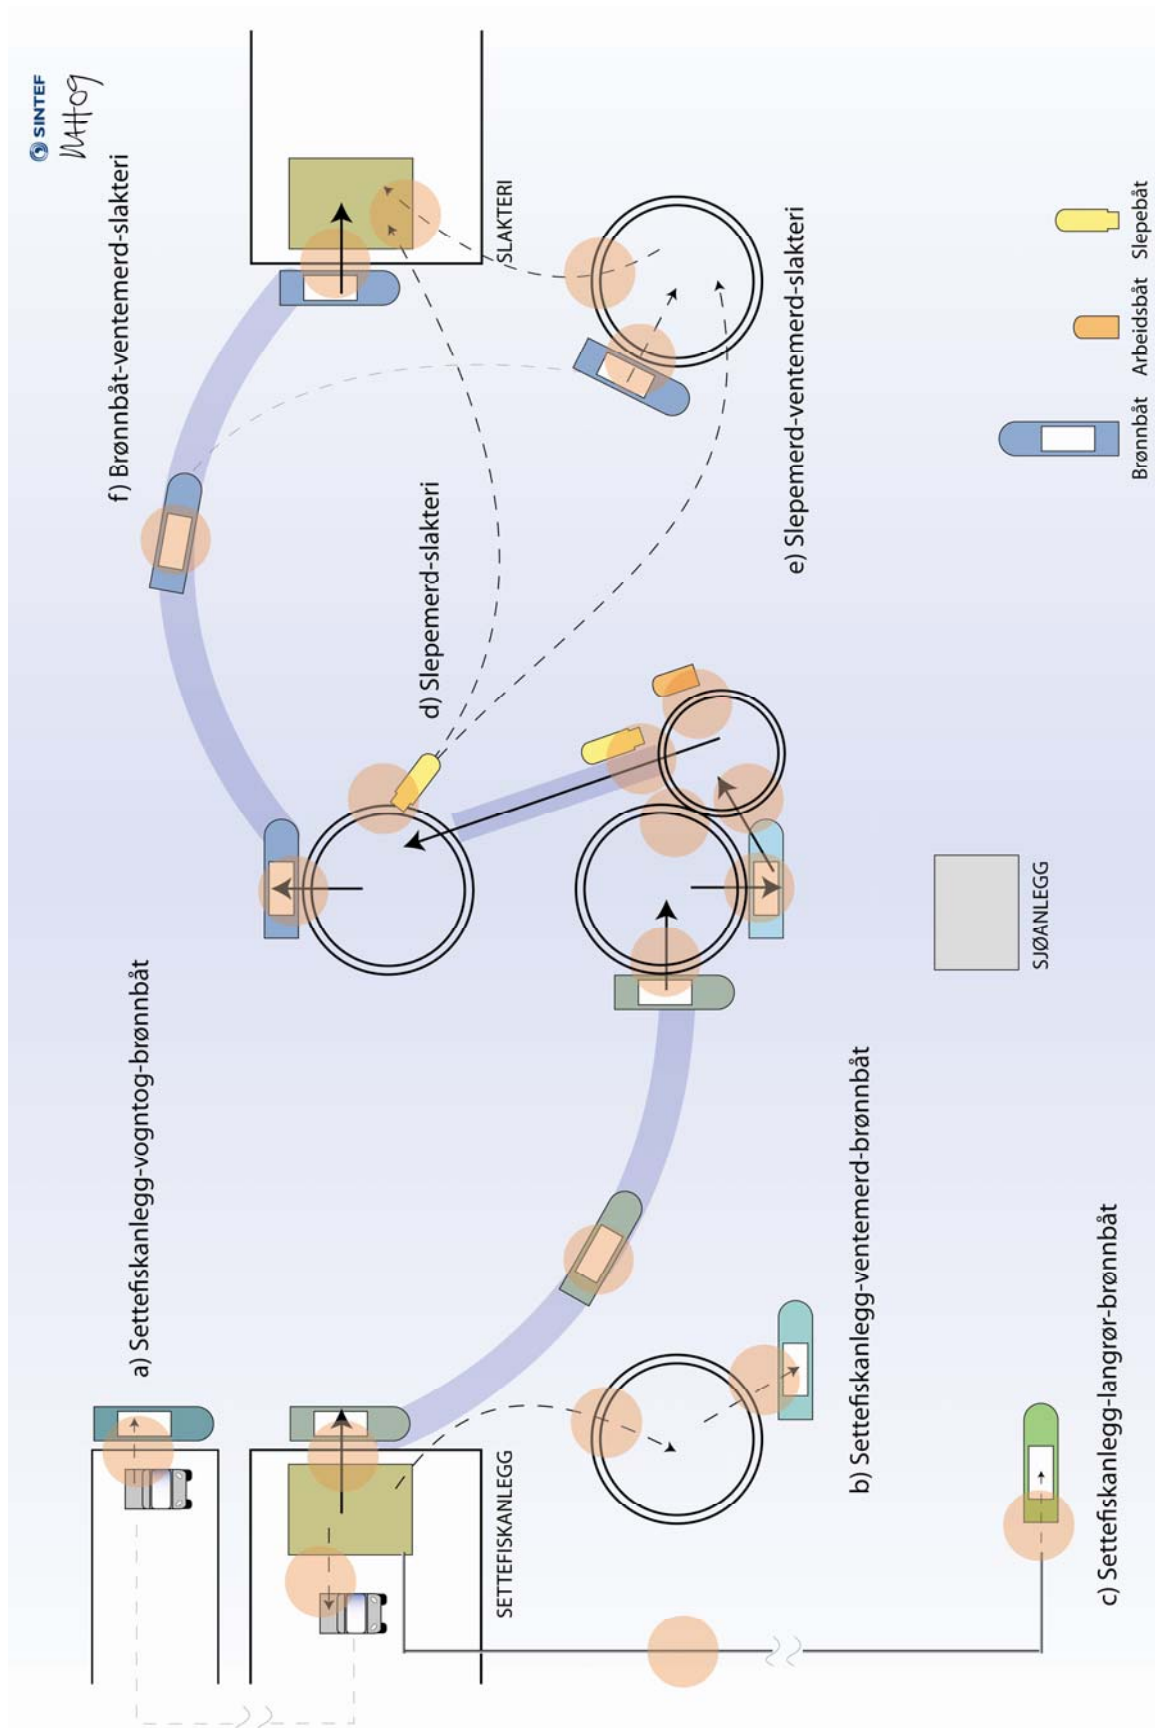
SINTEF
MH09

f) Brønnbåt-ventemerd-slakteri

SLAKTERI

e) Slepemerd-ventemerd-slakteri

d) Slepemerd-slakteri

a) Settefiskanlegg-vogntog-brønnbåt

SJØANLEGG

b) Settefiskanlegg-ventemerd-brønnbåt

SETTEFISKANLEGG

c) Settefiskanlegg-langrør-brønnbåt

Brønnbåt
Arbeidsbåt
Slepebåt